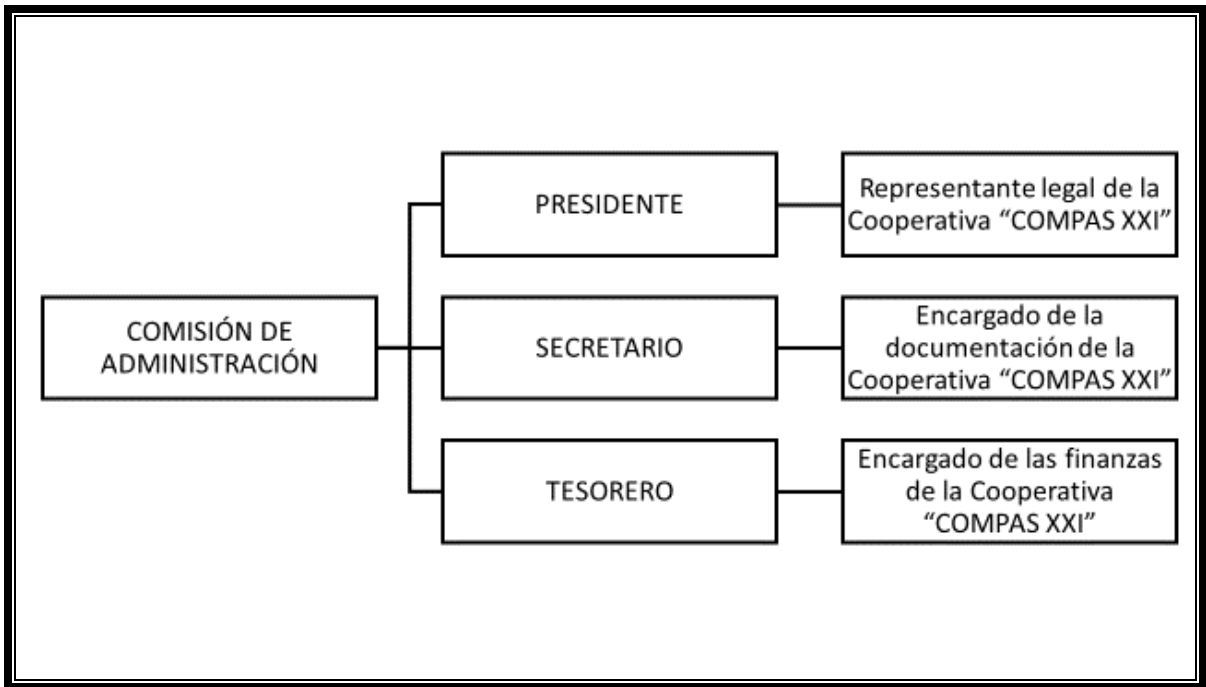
COMISIÓN DE ADMINISTRACIÓN

PRESIDENTE

Representante legal de la Cooperativa “COMPAS XXI”

SECRETARIO

Encargado de la documentación de la Cooperativa “COMPAS XXI”

TESORERO

Encargado de las finanzas de la Cooperativa “COMPAS XXI”